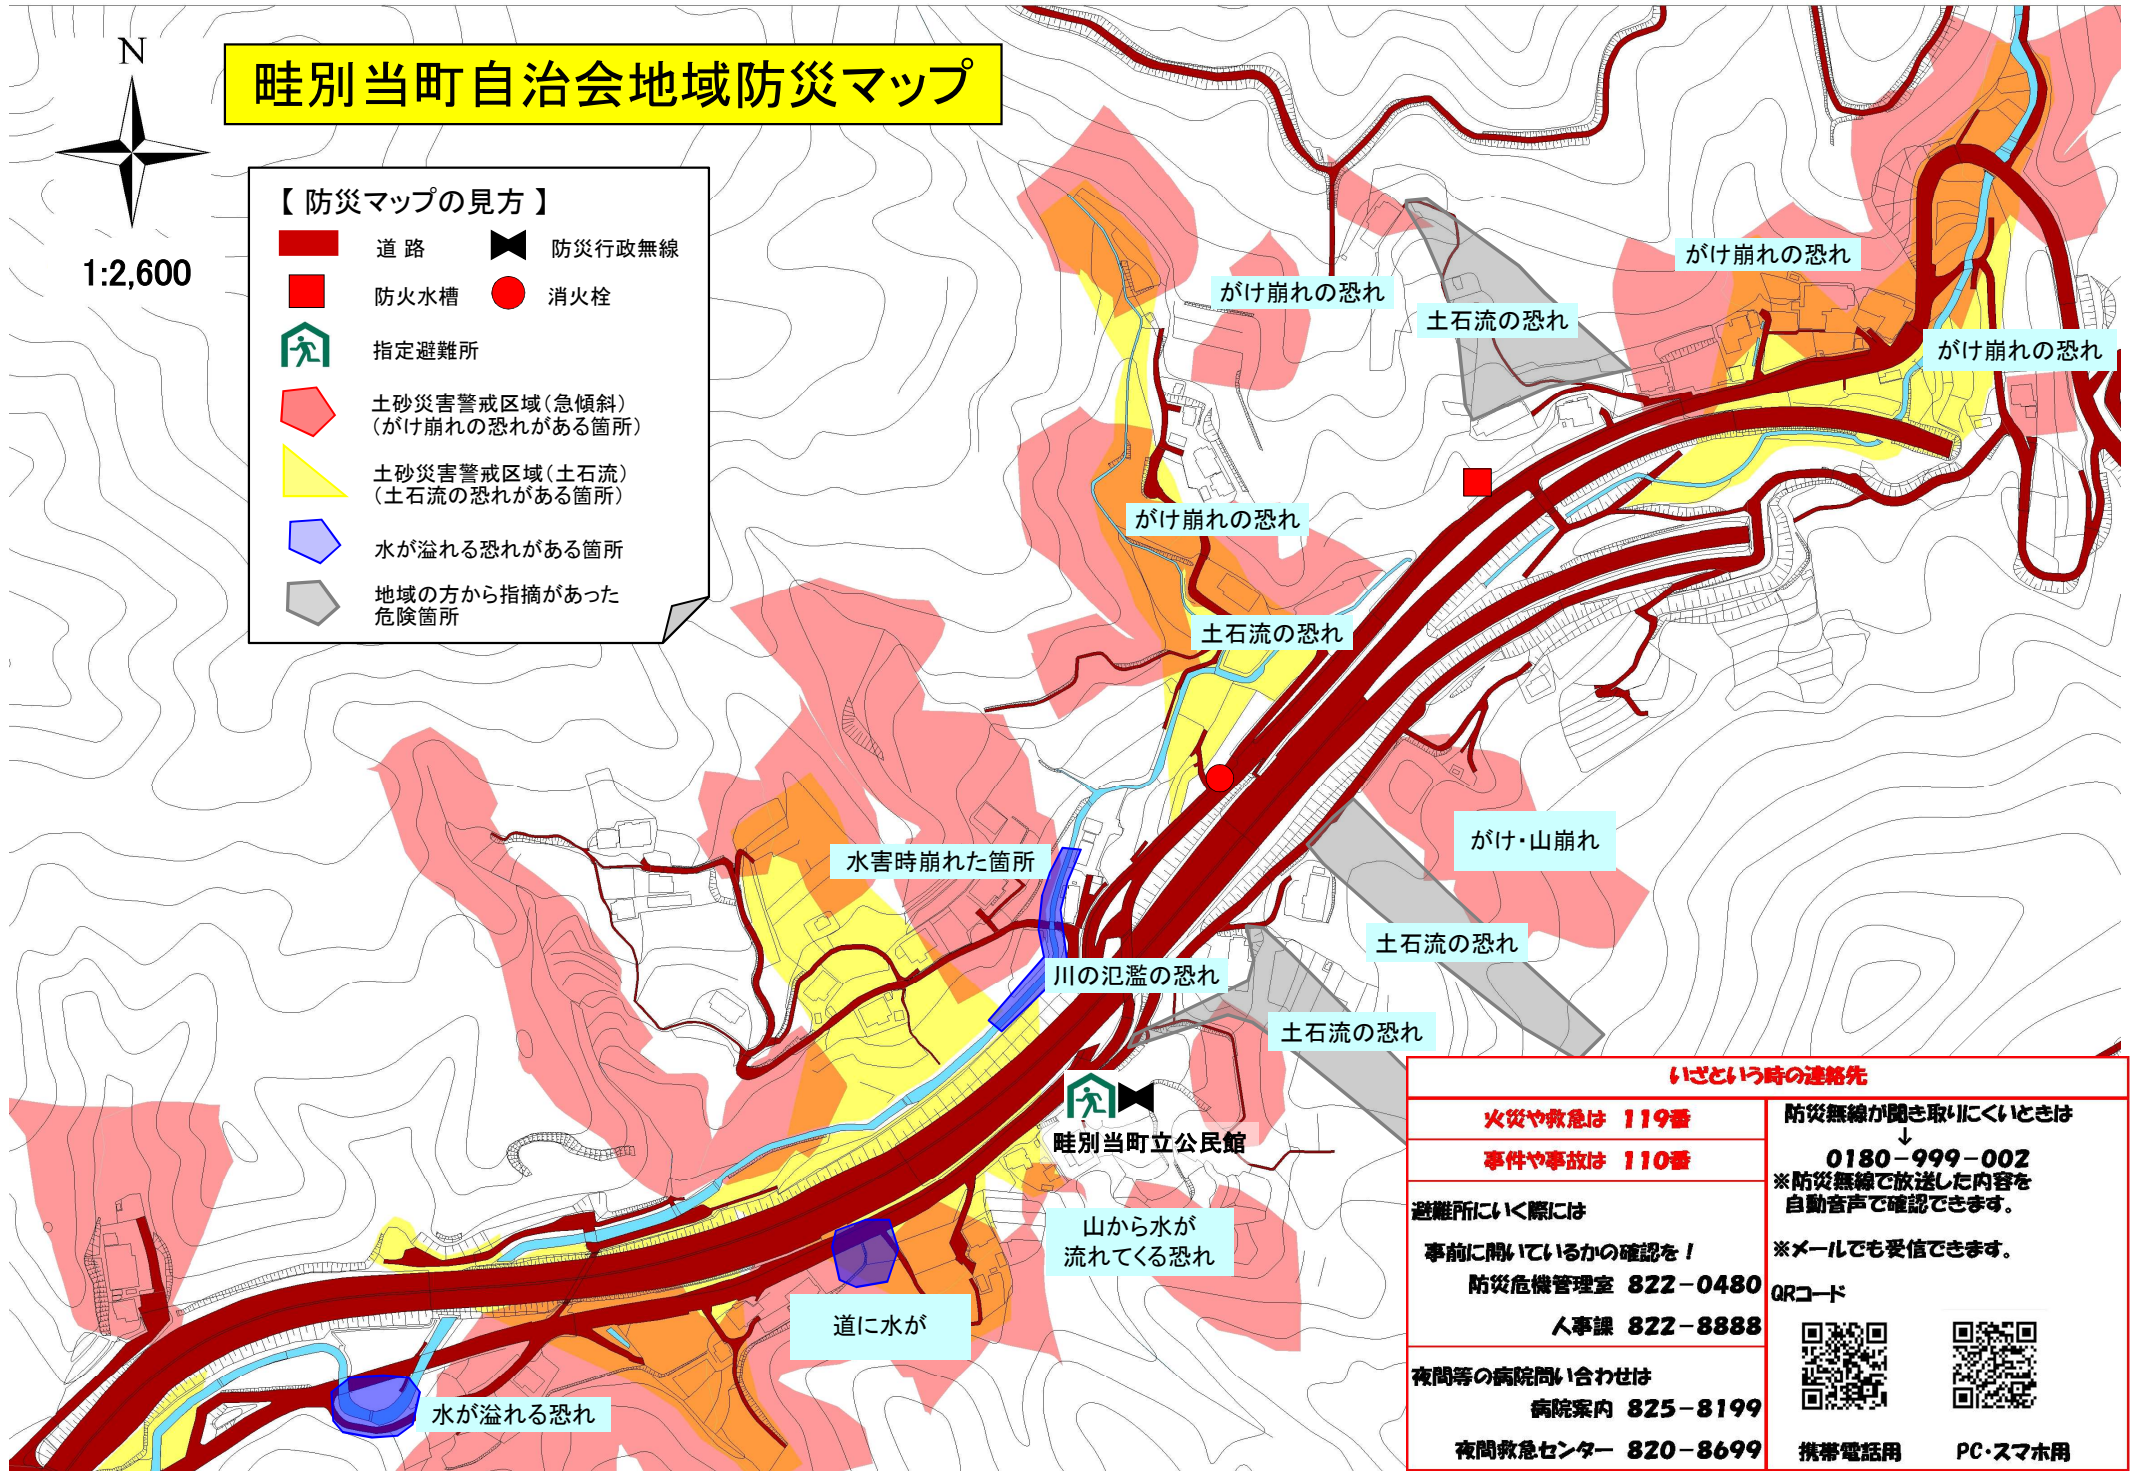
N

1:2,600

畦別当町自治会地域防災マップ

【 防災マップの見方 】
道 路
防災行政無線
防火水槽
消火栓
指定避難所
土砂災害警戒区域(急傾斜)
(がけ崩れの恐れがある箇所)
土砂災害警戒区域(土石流)
(土石流の恐れがある箇所)
水が溢れる恐れがある箇所
地域の方から指摘があった危険箇所

がけ崩れの恐れ
土石流の恐れ
がけ崩れの恐れ
がけ崩れの恐れ
がけ崩れの恐れ
土石流の恐れ
がけ・山崩れ
水害時崩れた箇所
土石流の恐れ
川の氾濫の恐れ
土石流の恐れ
畦別当町立公民館
山から水が
流れてくる恐れ
道に水が
水が溢れる恐れ

いざという時の連絡先

| 火災や救急は 119番 | 防災無線が聞き取りにくいときは ↓ 0180－999－002 ※防災無線で放送した内容を自動音声で確認できます。 |
|---|---|
| 事件や事故は 110番 | |
| 避難所にいく際には 事前に開いているかの確認を! 防災危機管理室 822－0480 人事課 822－8888 | ※メールでも受信できます。 QRコード |
| 夜間等の病院問い合わせは 病院案内 825－8199 夜間救急センター 820－8699 | 携帯電話用 PC・スマホ用 |